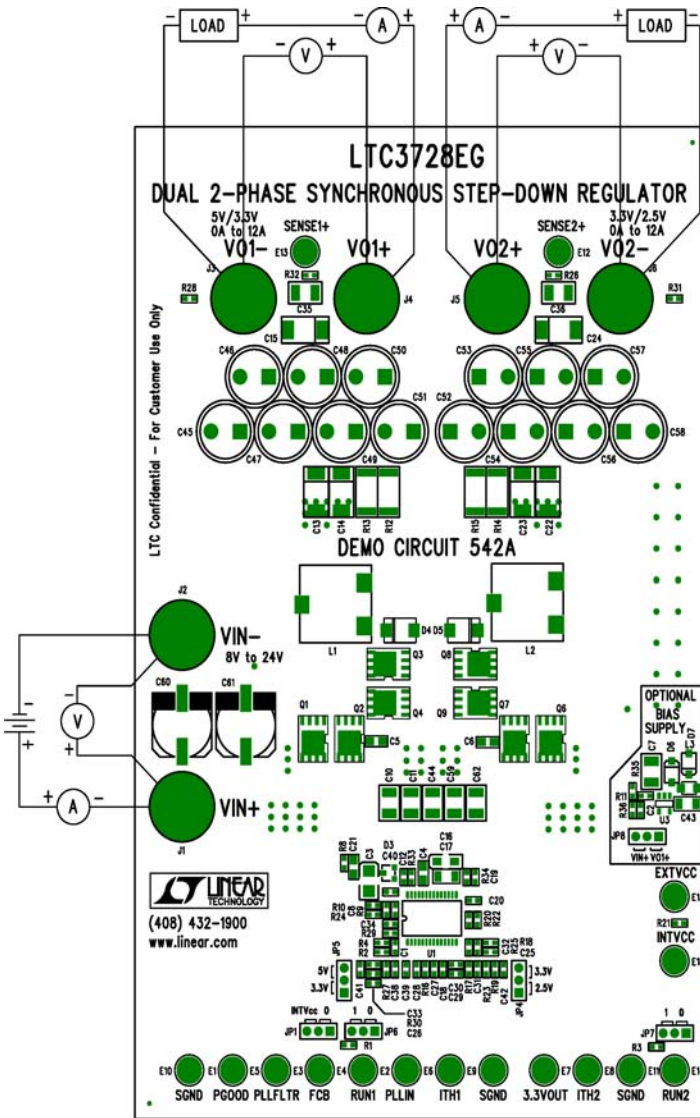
− LOAD + − A + + A − + LOAD

− V + + V −

LTC3728EG

DUAL 2-PHASE SYNCHRONOUS STEP-DOWN REGULATOR

5V/3.3V 0A to 12A

SENSE1+

E13

VO1−

VO1+

J3

R32

J4

R28

C35

VO2+

SENSE2+

E12

VO2−

3.3V/2.5V 0A to 12A

J5

R26

J6

R31

C36

C15

C24

C46 C48 C50

C53 C55 C57

C51 C52

C45 C47 C49

C54 C56 C58

C13 C14 R13 R12

R15 R14 C23 C22

LTC Confidential − For Customer Use Only

DEMO CIRCUIT 542A

J2

VIN−

8V to 24V

L1 D4 D5 L2

Q3 Q8

Q4 Q9

C60 C61

Q1 Q2 C5 C6 Q7 Q6

− V +

+ A −

VIN+

J1

C10 C11 C44 C59 C62

OPTIONAL BIAS SUPPLY

C7 D6 D7

R35 U3

R11 R36 C2 C43

JP8

VIN+ VO1+

R8 R21 C3 D3 C40 C12 R33 C4 C16 C17 R34 C19

C20

R10 R24 C8 C9 C34 R29

R20 R22

R4 R2

U1

R18 C32 C25

LINEAR TECHNOLOGY

(408) 432-1900

www.linear.com

JP5

5V 3.3V

C41 R27 C38 C39 C28 R9 C18 C30 C29 R17 C31 R23 R19

3.3V 2.5V

JP4 C42

C33 R30 C26

INTVcc 0

JP1

1 0

JP6

R1

EXTVCC

E1

R21

INTVCC

E1

JP7 1 0

R3

E10 SGND E1 PGOOD E5 PLLFLTR E3 FCB E4 RUN1 E2 PLLIN E6 ITH1 E9 SGND E7 3.3VOUT ITH2 E8 SGND E1 RUN2 E1